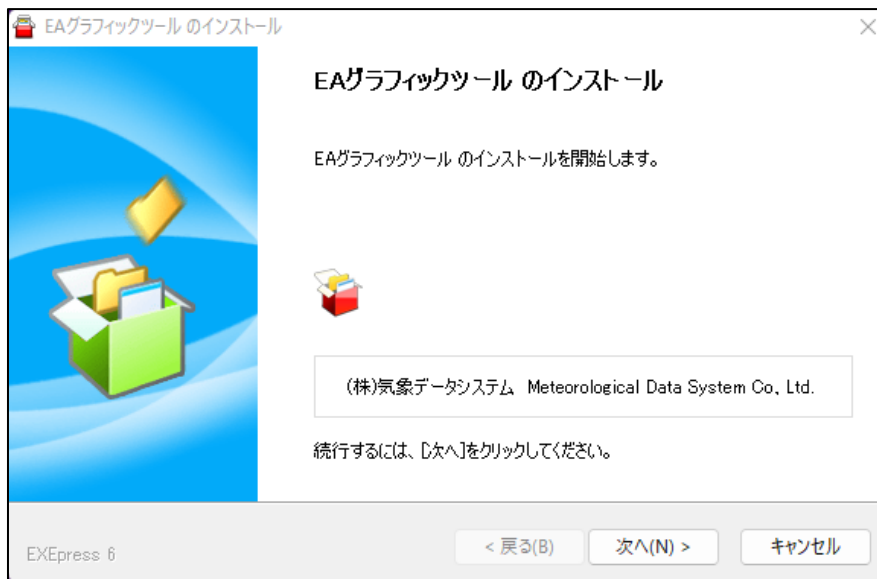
EAグラフィックツール のインストール

EAグラフィックツール のインストール

EAグラフィックツール のインストールを開始します。

(株)気象データシステム Meteorological Data System Co., Ltd.

続行するには、[次へ]をクリックしてください。

EXEpress 6

< 戻る(B)

次へ(N) >

キャンセル